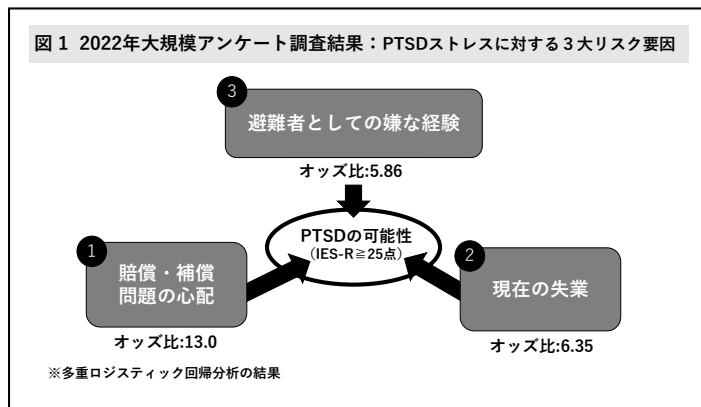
図 1 2022年大規模アンケート調査結果：PTSDストレスに対する３大リスク要因

3

避難者としての嫌な経験

オッズ比:5.86

PTSDの可能性
(IES-R≧25点)

1

賠償・補償
問題の心配

オッズ比:13.0

2

現在の失業

オッズ比:6.35

※多重ロジスティック回帰分析の結果